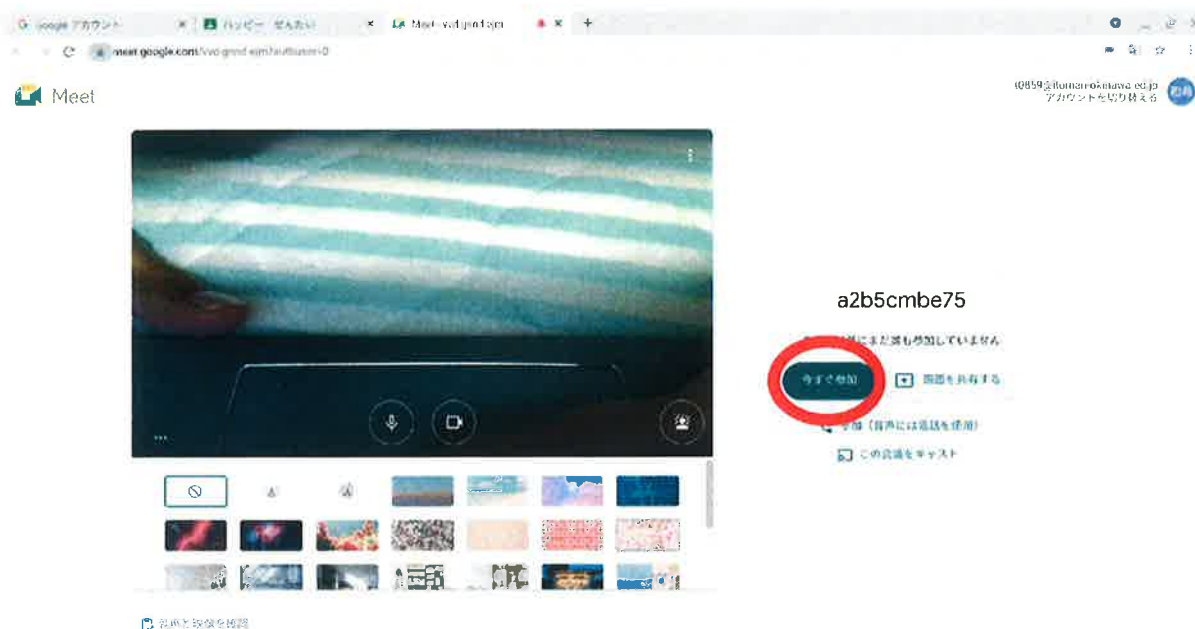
Google アカウント | ハッピー ぜんたい | Meet - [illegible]

meet.google.com/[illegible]

Meet

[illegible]@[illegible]okinawa.ed.jp
アカウントを切り替える

a2b5cmbe75

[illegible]にまだ誰も参加していません

今すぐ参加

画面を共有する

参加（音声には電話を使用）

この会議をキャスト

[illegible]